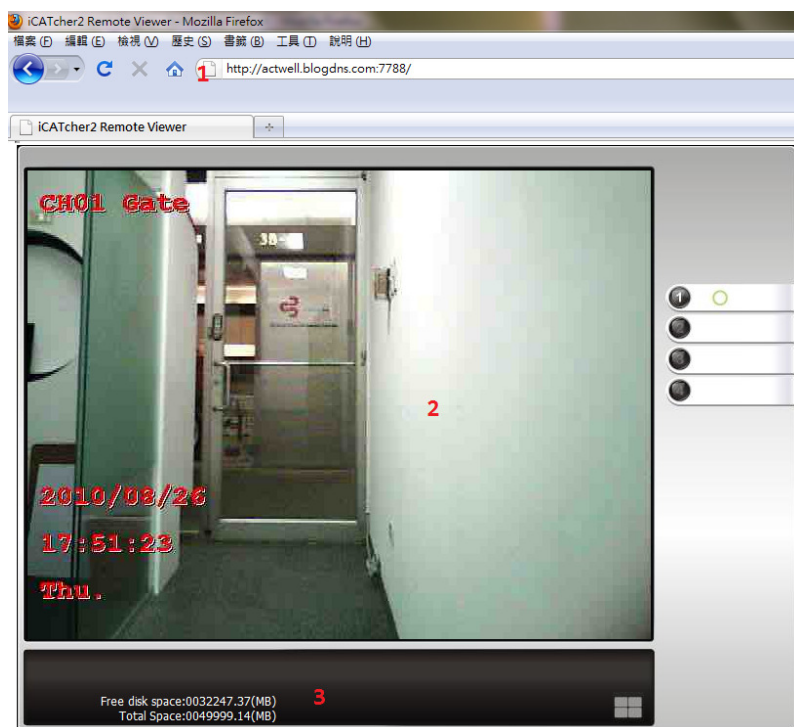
iCATcher2 Remote Viewer - Mozilla Firefox

檔案(F) 編輯(E) 檢視(V) 歷史(S) 書籤(B) 工具(T) 說明(H)

1 http://actwell.blogdns.com:7788/

iCATcher2 Remote Viewer

CH01 Gate

2

2010/08/26

17:51:23

Thu.

1

3

Free disk space:0032247.37(MB)
Total Space:0049999.14(MB)